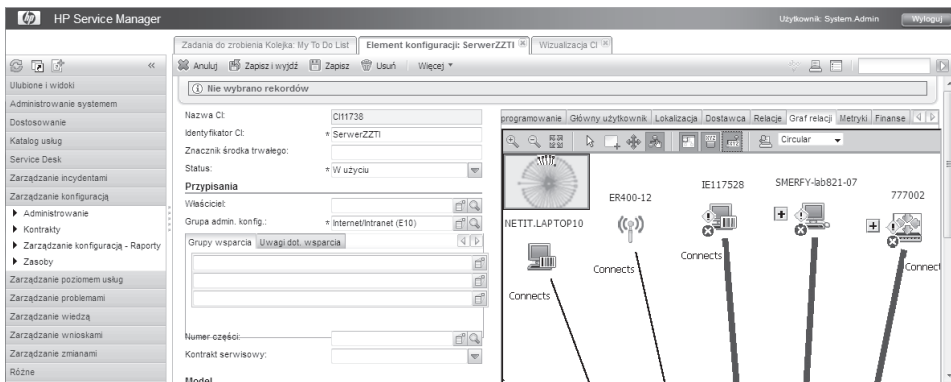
HP Service Manager

Użytkownik: System.Admin Wyloguj

Zadania do zrobienia Kolejka: My To Do List | Element konfiguracji: SerwerZZTI | Wizualizacja CI

Anuluj | Zapisz i wyjdź | Zapisz | Usuń | Więcej

Nie wybrano rekordów

Ulubione i widoki
Administrowanie systemem
Dostosowanie
Katalog usług
Service Desk
Zarządzanie incydentami
Zarządzanie konfiguracją
▸ Administrowanie
▸ Kontrakty
▸ Zarządzanie konfiguracją - Raporty
▸ Zasoby
Zarządzanie poziomem usług
Zarządzanie problemami
Zarządzanie wiedzą
Zarządzanie wnioskami
Zarządzanie zmianami
Różne

Nazwa CI: CI11738
Identyfikator CI: * SerwerZZTI
Znacznik środka trwałego:
Status: * W użyciu
Przypisania
Właściciel:
Grupa admin. konfig.: * Internet/Intranet (E10)
Grupy wsparcia | Uwagi dot. wsparcia
Numer części:
Kontrakt serwisowy:
Model

programowanie | Główny użytkownik | Lokalizacja | Dostawca | Relacje | Graf relacji | Metryki | Finanse

Circular

ER400-12
IE117528
SMERFY-lab821-07
777002
NETIT.LAPTOP10
Connects
Connects
Connects
Connect